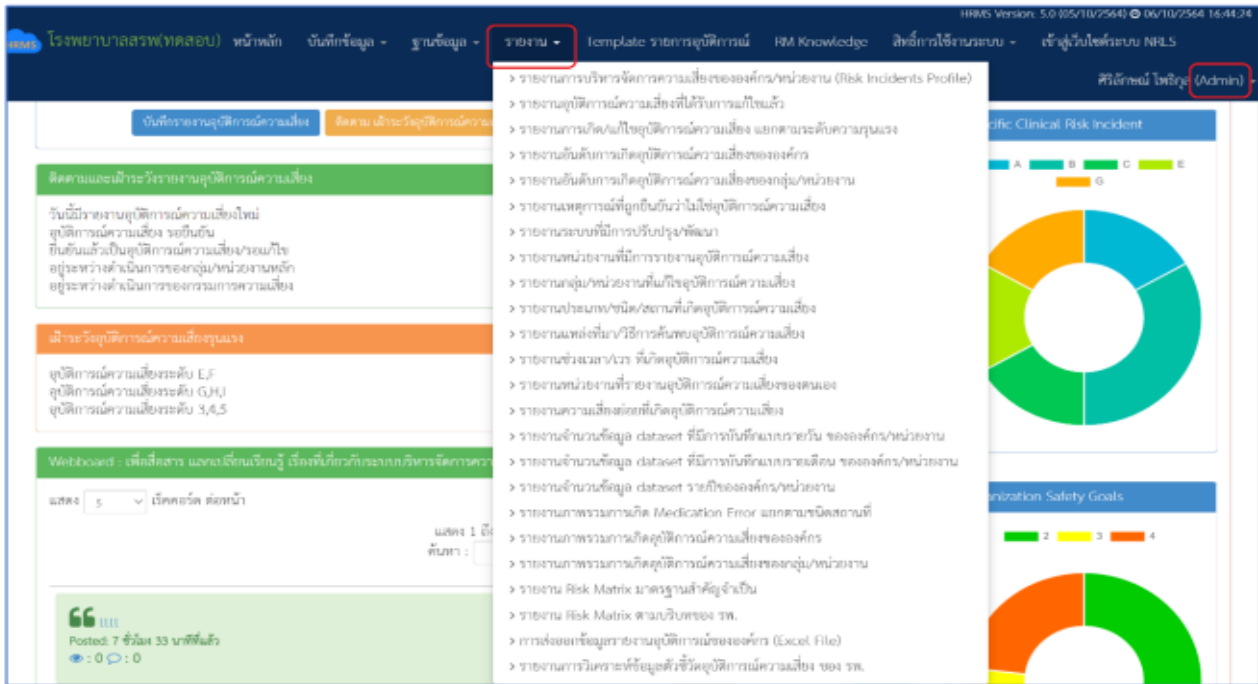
HRMS Version: 5.0 (05/10/2564) 06/10/2564 16:44:24

HRMS โรงพยาบาลสรพ(ทดสอบ) หน้าหลัก บันทึกข้อมูล ฐานข้อมูล รายงาน Template รายการอุบัติการณ์ RM Knowledge สิทธิ์การใช้งานระบบ เข้าสู่เว็บไซต์ระบบ NRLS

ศิริลักษณ์ ไพริกุล (Admin)

บันทึกรายงานอุบัติการณ์ความเสี่ยง ติดตาม เฝ้าระวังอุบัติการณ์ความ

ติดตามและเฝ้าระวังรายงานอุบัติการณ์ความเสี่ยง

วันนี้มีรายงานอุบัติการณ์ความเสี่ยงใหม่
อุบัติการณ์ความเสี่ยง รอยืนยัน
ยืนยันแล้วเป็นอุบัติการณ์ความเสี่ยง/รอแก้ไข
อยู่ระหว่างดำเนินการของกลุ่ม/หน่วยงานหลัก
อยู่ระหว่างดำเนินการของกรรมการความเสี่ยง

เฝ้าระวังอุบัติการณ์ความเสี่ยงรุนแรง

อุบัติการณ์ความเสี่ยงระดับ E,F
อุบัติการณ์ความเสี่ยงระดับ G,H,I
อุบัติการณ์ความเสี่ยงระดับ 3,4,5

Webboard : เพื่อสื่อสาร แลกเปลี่ยนเรียนรู้ เรื่องที่เกี่ยวกับระบบบริหารจัดการความ

แสดง 5 เร็คคอร์ด ต่อหน้า

แสดง 1 ถึ
ค้นหา :

Posted: 7 ชั่วโมง 33 นาทีที่แล้ว
: 0 : 0

> รายงานการบริหารจัดการความเสี่ยงขององค์กร/หน่วยงาน (Risk Incidents Profile)
> รายงานอุบัติการณ์ความเสี่ยงที่ได้รับการแก้ไขแล้ว
> รายงานการเกิด/แก้ไขอุบัติการณ์ความเสี่ยง แยกตามระดับความรุนแรง
> รายงานอันดับการเกิดอุบัติการณ์ความเสี่ยงขององค์กร
> รายงานอันดับการเกิดอุบัติการณ์ความเสี่ยงของกลุ่ม/หน่วยงาน
> รายงานเหตุการณ์ที่ถูกยืนยันว่าไม่ใช่อุบัติการณ์ความเสี่ยง
> รายงานระบบที่มีการปรับปรุง/พัฒนา
> รายงานหน่วยงานที่มีการรายงานอุบัติการณ์ความเสี่ยง
> รายงานกลุ่ม/หน่วยงานที่แก้ไขอุบัติการณ์ความเสี่ยง
> รายงานประเภท/ชนิด/สถานที่เกิดอุบัติการณ์ความเสี่ยง
> รายงานแหล่งที่มา/วิธีการค้นพบอุบัติการณ์ความเสี่ยง
> รายงานช่วงเวลา/เวร ที่เกิดอุบัติการณ์ความเสี่ยง
> รายงานหน่วยงานที่รายงานอุบัติการณ์ความเสี่ยงของตนเอง
> รายงานความเสี่ยงต่อที่เกิดอุบัติการณ์ความเสี่ยง
> รายงานจำนวนข้อมูล dataset ที่มีการบันทึกแบบรายวัน ขององค์กร/หน่วยงาน
> รายงานจำนวนข้อมูล dataset ที่มีการบันทึกแบบรายเดือน ขององค์กร/หน่วยงาน
> รายงานจำนวนข้อมูล dataset รายปีขององค์กร/หน่วยงาน
> รายงานภาพรวมการเกิด Medication Error แยกตามชนิดสถานที่
> รายงานภาพรวมการเกิดอุบัติการณ์ความเสี่ยงขององค์กร
> รายงานภาพรวมการเกิดอุบัติการณ์ความเสี่ยงของกลุ่ม/หน่วยงาน
> รายงาน Risk Matrix มาตรฐานสำคัญจำเป็น
> รายงาน Risk Matrix ตามบริบทของ รพ.
> การส่งออกข้อมูลรายงานอุบัติการณ์ขององค์กร (Excel File)
> รายงานการวิเคราะห์ข้อมูลตัวชี้วัดอุบัติการณ์ความเสี่ยง ของ รพ.

cific Clinical Risk Incident
A B C E G

nization Safety Goals
2 3 4